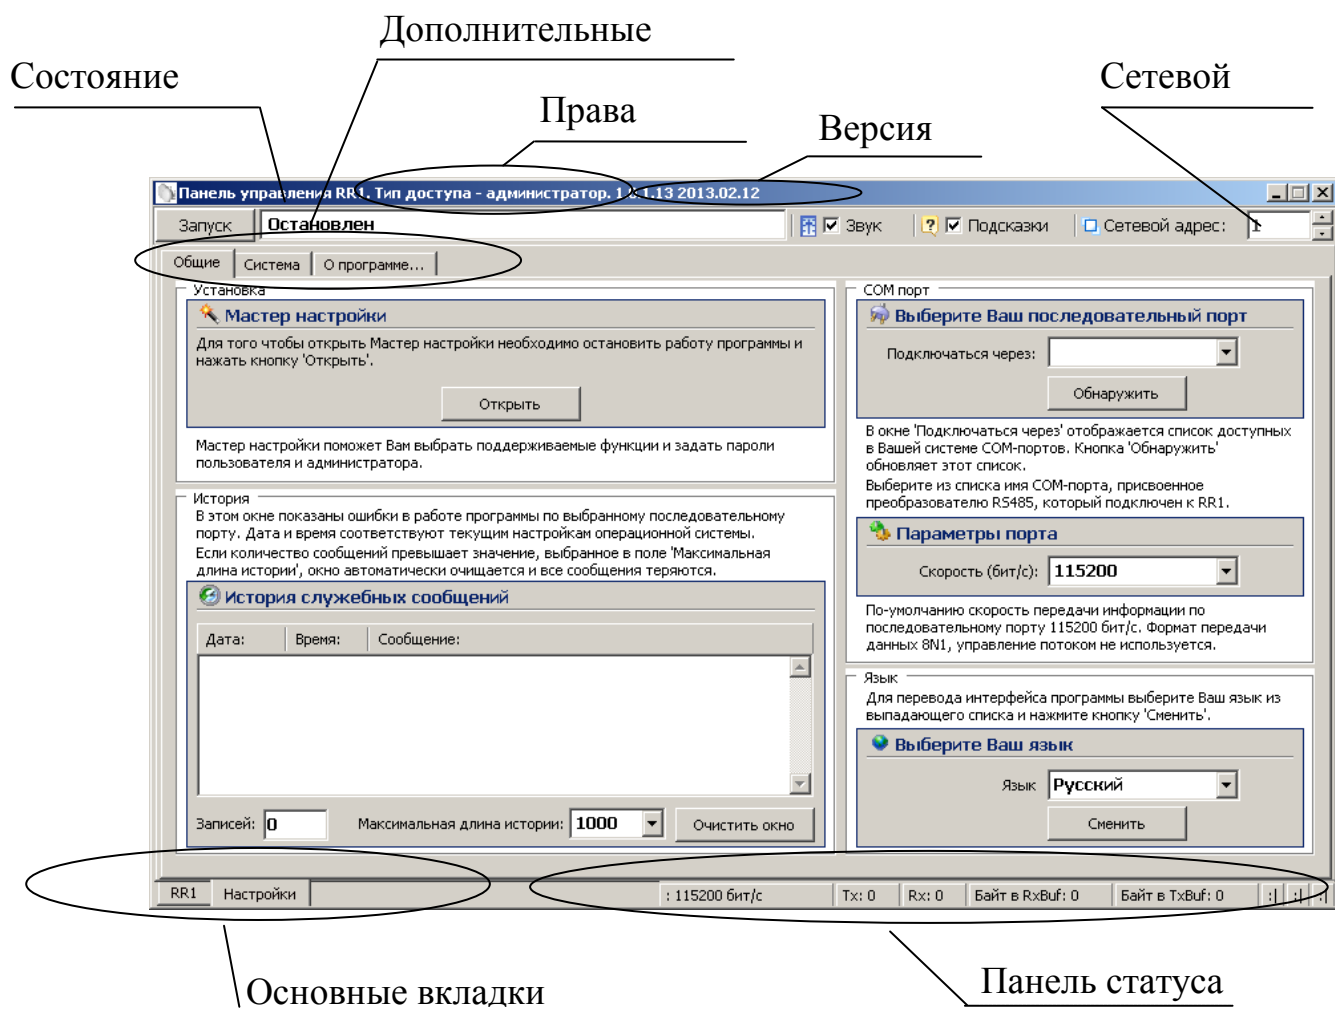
Дополнительные

Состояние

Права

Версия

Сетевой

Панель управления RR1. Тип доступа - администратор. 1.0.1.13 2013.02.12

Запуск | Остановлен | Звук | Подсказки | Сетевой адрес: 1

Общие | Система | О программе...

Установка

Мастер настройки

Для того чтобы открыть Мастер настройки необходимо остановить работу программы и нажать кнопку 'Открыть'.

Открыть

Мастер настройки поможет Вам выбрать поддерживаемые функции и задать пароли пользователя и администратора.

История

В этом окне показаны ошибки в работе программы по выбранному последовательному порту. Дата и время соответствуют текущим настройкам операционной системы. Если количество сообщений превышает значение, выбранное в поле 'Максимальная длина истории', окно автоматически очищается и все сообщения теряются.

История служебных сообщений

| Дата: | Время: | Сообщение: |
|---|---|---|

Записей: 0 Максимальная длина истории: 1000 Очистить окно

COM порт

Выберите Ваш последовательный порт

Подключаться через:

Обнаружить

В окне 'Подключаться через' отображается список доступных в Вашей системе COM-портов. Кнопка 'Обнаружить' обновляет этот список.

Выберите из списка имя COM-порта, присвоенное преобразователю RS485, который подключен к RR1.

Параметры порта

Скорость (бит/с): 115200

По-умолчанию скорость передачи информации по последовательному порту 115200 бит/с. Формат передачи данных 8N1, управление потоком не используется.

Язык

Для перевода интерфейса программы выберите Ваш язык из выпадающего списка и нажмите кнопку 'Сменить'.

Выберите Ваш язык

Язык Русский

Сменить

RR1 | Настройки | : 115200 бит/с | Tx: 0 | Rx: 0 | Байт в RxBuf: 0 | Байт в TxBuf: 0

Основные вкладки

Панель статуса